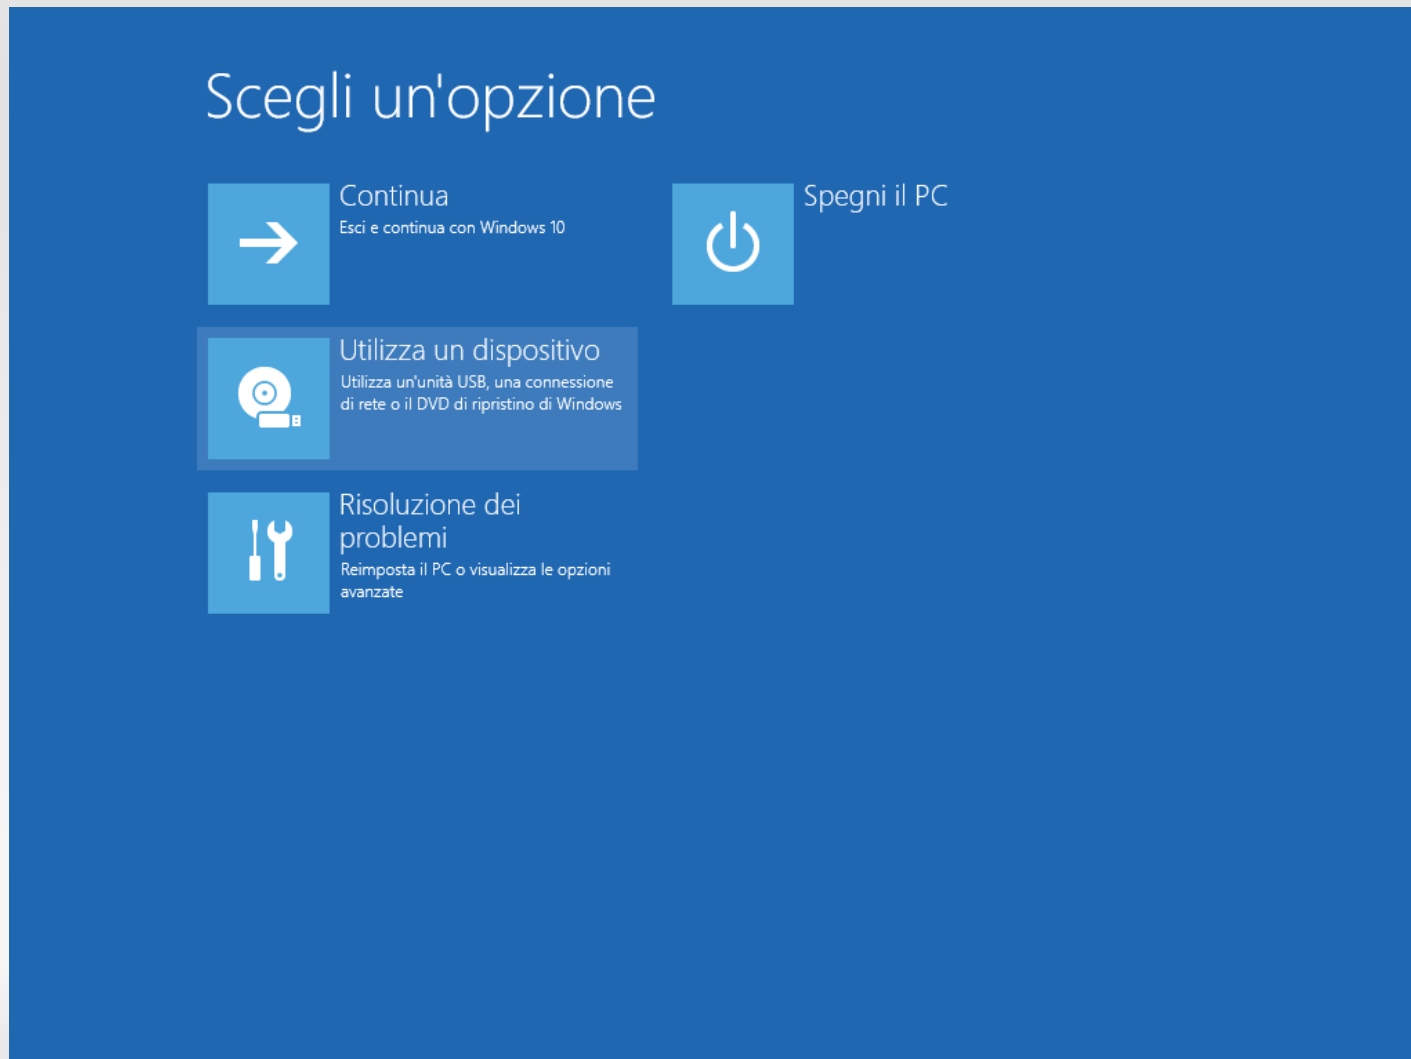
Scegli un'opzione

Continua
Esci e continua con Windows 10

Spegni il PC

Utilizza un dispositivo
Utilizza un'unità USB, una connessione di rete o il DVD di ripristino di Windows

Risoluzione dei problemi
Reimposta il PC o visualizza le opzioni avanzate